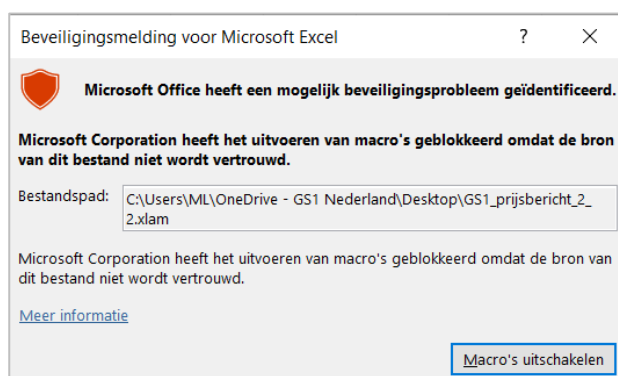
Beveiligingsmelding voor Microsoft Excel

?

X

Microsoft Office heeft een mogelijk beveiligingsprobleem geïdentificeerd.

Microsoft Corporation heeft het uitvoeren van macro's geblokkeerd omdat de bron van dit bestand niet wordt vertrouwd.

Bestandspad: C:\Users\ML\OneDrive - GS1 Nederland\Desktop\GS1_prijsbericht_2_2.xlam

Microsoft Corporation heeft het uitvoeren van macro's geblokkeerd omdat de bron van dit bestand niet wordt vertrouwd.

Meer informatie

Macro's uitschakelen